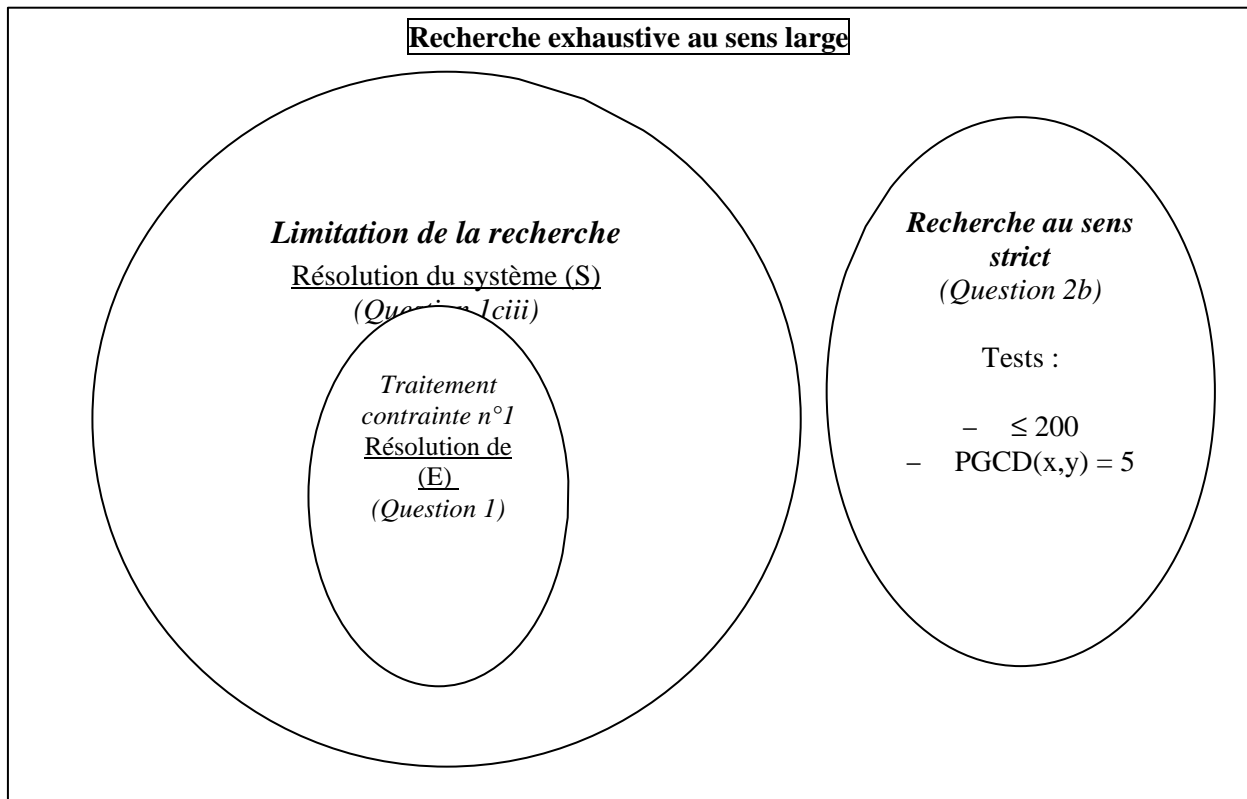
Recherche exhaustive au sens large

Limitation de la recherche
Résolution du système (S)
(Question 1ciii)

Traitement contrainte n°1
Résolution de (E)
(Question 1)

Recherche au sens strict
(Question 2b)

Tests :

– $\leq 200$
– PGCD(x,y) = 5